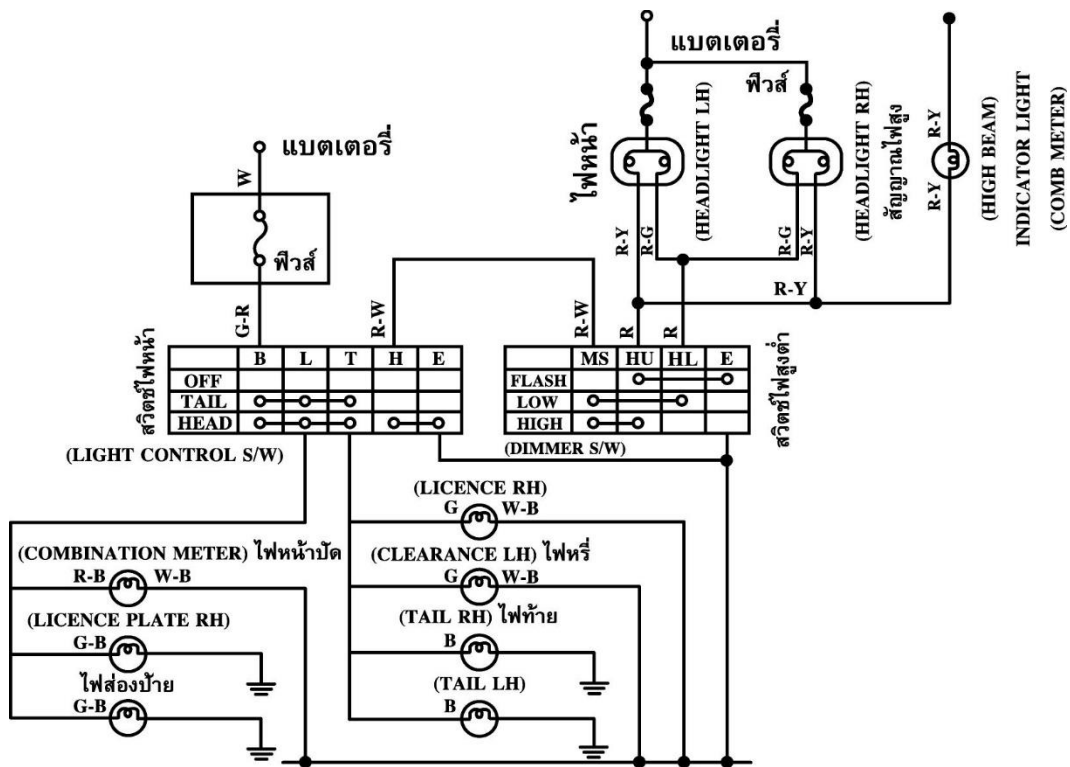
แบตเตอรี่

ฟิวส์

ไฟหน้า

(HEADLIGHT LH)

(HEADLIGHT RH)

สัญญาณไฟสูง

R-Y

R-Y

(HIGH BEAM)

INDICATOR LIGHT

(COMB METER)

R-Y

R-G

R-G

R-Y

R-Y

แบตเตอรี่

W

ฟิวส์

G-R

R-W

R-W

R

R

สวิตช์ไฟหน้า

|  | B | L | T | H | E |
|---|---|---|---|---|---|
| OFF | | | | | |
| TAIL | o | o | o | | |
| HEAD | o | o | o | o | o |

|  | MS | HU | HL | E |
|---|---|---|---|---|
| FLASH | | o | | o |
| LOW | o | | o | |
| HIGH | o | o | | |

สวิตช์ไฟสูงต่ำ

(LIGHT CONTROL S/W)

(DIMMER S/W)

(LICENCE RH)

G W-B

(COMBINATION METER) ไฟหน้าปัด

R-B W-B

(CLEARANCE LH) ไฟหรี่

G W-B

(LICENCE PLATE RH)

G-B

(TAIL RH) ไฟท้าย

B

ไฟส่องป้าย

G-B

(TAIL LH)

B